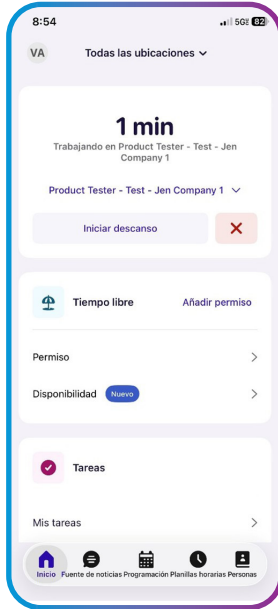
8:54
5G 82

VA Todas las ubicaciones

1 min
Trabajando en Product Tester - Test - Jen Company 1

Product Tester - Test - Jen Company 1

Iniciar descanso

Tiempo libre
Añadir permiso

Permiso

Disponibilidad Nuevo

Tareas

Mis tareas

Inicio Fuente de noticias Programación Planillas horarias Personas